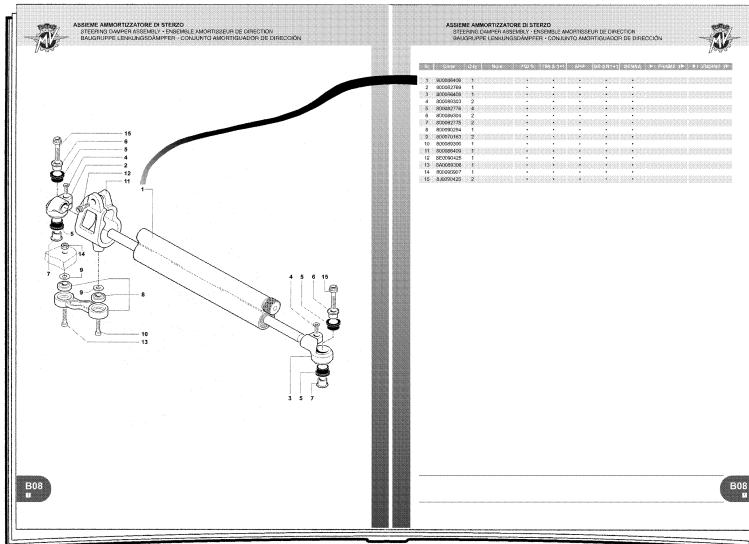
ASSIEME AMMORTIZZATORE DI STERZO
STEERING DAMPER ASSEMBLY • ENSEMBLE AMORTISSEUR DE DIRECTION
BAUGRUPPE LENKUNGSDÄMPFER • CONJUNTO AMORTIGUADOR DE DIRECCIÓN

15
6
5
4
2
12
11
1
5
14
9
7
8
10
13
4
5
6
15
3
5
7

B08

ASSIEME AMMORTIZZATORE DI STERZO
STEERING DAMPER ASSEMBLY • ENSEMBLE AMORTISSEUR DE DIRECTION
BAUGRUPPE LENKUNGSDÄMPFER • CONJUNTO AMORTIGUADOR DE DIRECCIÓN

| N. | Codice | Q.tà | Note | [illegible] | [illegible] | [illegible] | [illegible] | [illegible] | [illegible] | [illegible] |
|---|---|---|---|---|---|---|---|---|---|---|
| 1 | 800089409 | 1 | | • | • | • | • | • | | |
| 2 | 800052789 | 1 | | • | • | • | • | • | | |
| 3 | 800049409 | 1 | | • | • | • | • | • | | |
| 4 | 800090303 | 2 | | • | • | • | • | • | | |
| 5 | 800052778 | 4 | | • | • | • | • | • | | |
| 6 | 800090504 | 2 | | • | • | • | • | • | | |
| 7 | 800052775 | 2 | | • | • | • | • | • | | |
| 8 | 800090294 | 1 | | • | • | • | • | • | | |
| 9 | 800070163 | 2 | | • | • | • | • | • | | |
| 10 | 800090306 | 1 | | • | • | • | • | • | | |
| 11 | 800089409 | 1 | | • | • | • | • | • | | |
| 12 | 800090425 | 1 | | • | • | • | • | • | | |
| 13 | 800090306 | 1 | | • | • | • | • | • | | |
| 14 | 800092567 | 1 | | • | • | • | • | • | | |
| 15 | 800090425 | 2 | | • | • | • | • | • | | |

B08